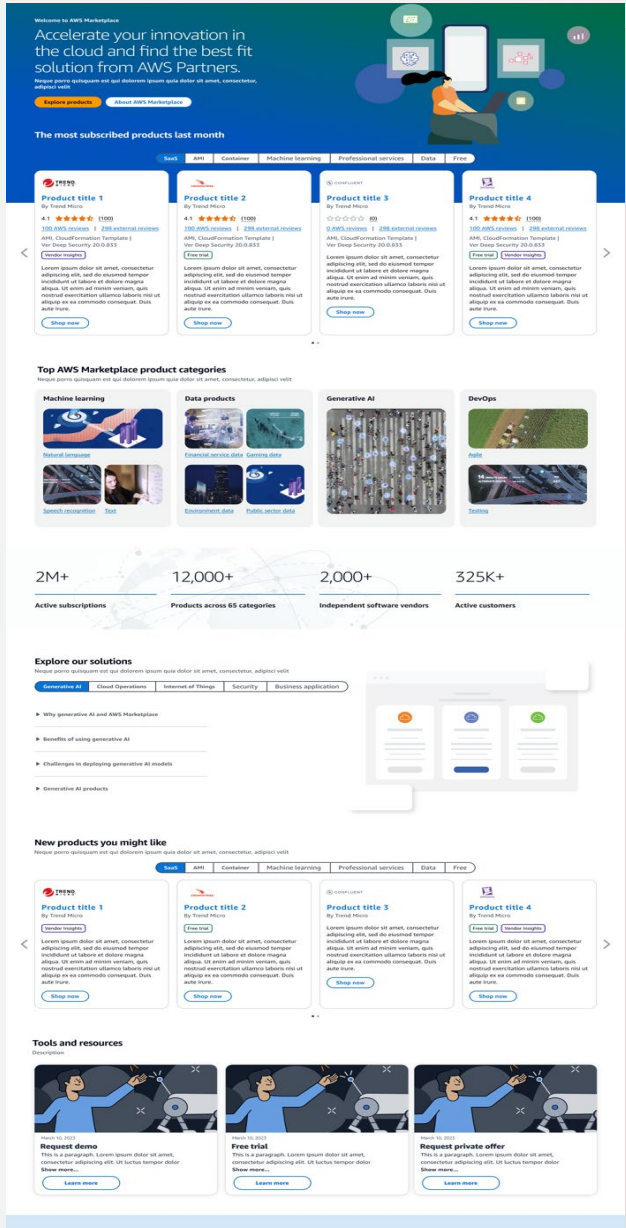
Welcome to AWS Marketplace

Accelerate your innovation in the cloud and find the best fit solution from AWS Partners.

Neque porro quisquam est qui dolorem ipsum quia dolor sit amet, consectetur, adipisci velit

Explore products | About AWS Marketplace

The most subscribed products last month

SaaS | AMI | Container | Machine learning | Professional services | Data | Free

TREND MICRO
Product title 1
By Trend Micro
4.1 (100)
100 AWS reviews | 298 external reviews
AMI, CloudFormation Template | Ver Deep Security 20.0.833
Vendor insights
Lorem ipsum dolor sit amet, consectetur adipiscing elit, sed do eiusmod tempor incididunt ut labore et dolore magna aliqua. Ut enim ad minim veniam, quis nostrud exercitation ullamco laboris nisi ut aliquip ex ea commodo consequat. Duis aute irure.
Shop now

Product title 2
By Trend Micro
4.1 (100)
100 AWS reviews | 298 external reviews
AMI, CloudFormation Template | Ver Deep Security 20.0.833
Free trial
Lorem ipsum dolor sit amet, consectetur adipiscing elit, sed do eiusmod tempor incididunt ut labore et dolore magna aliqua. Ut enim ad minim veniam, quis nostrud exercitation ullamco laboris nisi ut aliquip ex ea commodo consequat. Duis aute irure.
Shop now

CONFLUENT
Product title 3
By Trend Micro
(0)
0 AWS reviews | 298 external reviews
AMI, CloudFormation Template | Ver Deep Security 20.0.833
Lorem ipsum dolor sit amet, consectetur adipiscing elit, sed do eiusmod tempor incididunt ut labore et dolore magna aliqua. Ut enim ad minim veniam, quis nostrud exercitation ullamco laboris nisi ut aliquip ex ea commodo consequat. Duis aute irure.
Shop now

Product title 4
By Trend Micro
4.1 (100)
100 AWS reviews | 298 external reviews
AMI, CloudFormation Template | Ver Deep Security 20.0.833
Free trial | Vendor insights
Lorem ipsum dolor sit amet, consectetur adipiscing elit, sed do eiusmod tempor incididunt ut labore et dolore magna aliqua. Ut enim ad minim veniam, quis nostrud exercitation ullamco laboris nisi ut aliquip ex ea commodo consequat. Duis aute irure.
Shop now

Top AWS Marketplace product categories
Neque porro quisquam est qui dolorem ipsum quia dolor sit amet, consectetur, adipisci velit

Machine learning
Natural language
Speech recognition | Text

Data products
Financial service data | Gaming data
Environment data | Public sector data

Generative AI

DevOps
Agile
Testing

2M+
Active subscriptions

12,000+
Products across 65 categories

2,000+
Independent software vendors

325K+
Active customers

Explore our solutions
Neque porro quisquam est qui dolorem ipsum quia dolor sit amet, consectetur, adipisci velit

Generative AI | Cloud Operations | Internet of Things | Security | Business application

► Why generative AI and AWS Marketplace
► Benefits of using generative AI
► Challenges in deploying generative AI models
► Generative AI products

New products you might like
Neque porro quisquam est qui dolorem ipsum quia dolor sit amet, consectetur, adipisci velit

SaaS | AMI | Container | Machine learning | Professional services | Data | Free

TREND MICRO
Product title 1
By Trend Micro
Vendor insights
Lorem ipsum dolor sit amet, consectetur adipiscing elit, sed do eiusmod tempor incididunt ut labore et dolore magna aliqua. Ut enim ad minim veniam, quis nostrud exercitation ullamco laboris nisi ut aliquip ex ea commodo consequat. Duis aute irure.
Shop now

Product title 2
By Trend Micro
Free trial
Lorem ipsum dolor sit amet, consectetur adipiscing elit, sed do eiusmod tempor incididunt ut labore et dolore magna aliqua. Ut enim ad minim veniam, quis nostrud exercitation ullamco laboris nisi ut aliquip ex ea commodo consequat. Duis aute irure.
Shop now

CONFLUENT
Product title 3
By Trend Micro
Lorem ipsum dolor sit amet, consectetur adipiscing elit, sed do eiusmod tempor incididunt ut labore et dolore magna aliqua. Ut enim ad minim veniam, quis nostrud exercitation ullamco laboris nisi ut aliquip ex ea commodo consequat. Duis aute irure.
Shop now

Product title 4
By Trend Micro
Free trial | Vendor insights
Lorem ipsum dolor sit amet, consectetur adipiscing elit, sed do eiusmod tempor incididunt ut labore et dolore magna aliqua. Ut enim ad minim veniam, quis nostrud exercitation ullamco laboris nisi ut aliquip ex ea commodo consequat. Duis aute irure.
Shop now

Tools and resources
Description

March 10, 2023
Request demo
This is a paragraph. Lorem ipsum dolor sit amet, consectetur adipiscing elit. Ut luctus tempor dolor
Show more...
Learn more

March 10, 2023
Free trial
This is a paragraph. Lorem ipsum dolor sit amet, consectetur adipiscing elit. Ut luctus tempor dolor
Show more...
Learn more

March 10, 2023
Request private offer
This is a paragraph. Lorem ipsum dolor sit amet, consectetur adipiscing elit. Ut luctus tempor dolor
Show more...
Learn more